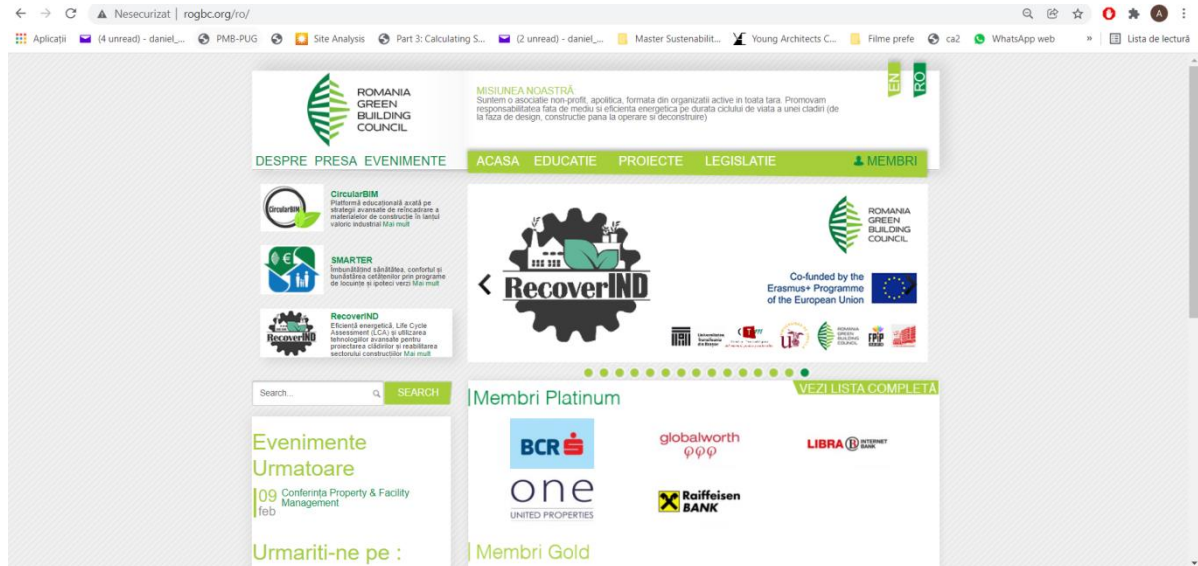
Nesecurizat | rogbc.org/ro/

Aplicații (4 unread) - daniel_... PMB-PUG Site Analysis Part 3: Calculating S... (2 unread) - daniel_... Master Sustenabilit... Young Architects C... Filme prefe ca2 WhatsApp web » Lista de lectură

ROMANIA GREEN BUILDING COUNCIL

MISIUNEA NOASTRĂ
Suntem o asociatie non-profit, apolitica, formata din organizatii active in toata tara. Promovam responsabilitatea fata de mediu si eficienta energetica pe durata ciclului de viata a unei cladiri (de la faza de design, constructie pana la operare si deconstruire)

EN RO

DESPRE PRESA EVENIMENTE

ACASA EDUCATIE PROIECTE LEGISLATIE MEMBRI

CircularBIM
Platformă educațională axată pe strategii avansate de reîncadrare a materialelor de construcție în lanțul valoric industrial Mai mult

SMARTER
Îmbunătățind sănătatea, confortul și bunăstarea cetățenilor prin programe de locuințe și ipoteci verzi Mai mult

RecoverIND
Eficiență energetică, Life Cycle Assessment (LCA) și utilizarea tehnologiilor avansate pentru proiectarea clădirilor și reabilitarea sectorului construcțiilor Mai mult

RecoverIND

ROMANIA GREEN BUILDING COUNCIL

Co-funded by the Erasmus+ Programme of the European Union

Search... SEARCH

Membri Platinum

VEZI LISTA COMPLETĂ

BCR

globalworth

LIBRA INTERNET BANK

one UNITED PROPERTIES

Raiffeisen BANK

Evenimente Urmatoare

09 feb Conferința Property & Facility Management

Urmariti-ne pe :

Membri Gold